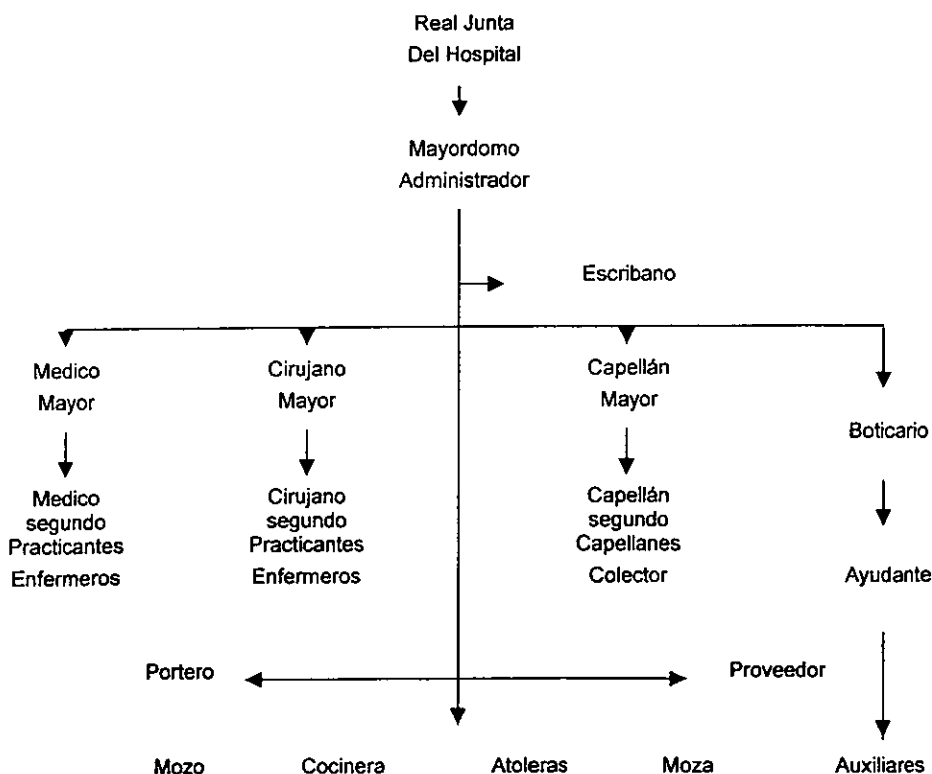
Real Junta
Del Hospital

Mayordomo
Administrador

Escribano

Medico
Mayor

Medico
segundo
Practicantes
Enfermeros

Cirujano
Mayor

Cirujano
segundo
Practicantes
Enfermeros

Capellán
Mayor

Capellán
segundo
Capellanes
Colector

Boticario

Ayudante

Portero

Proveedor

Mozo Cocinera Atoleras Moza Auxiliares